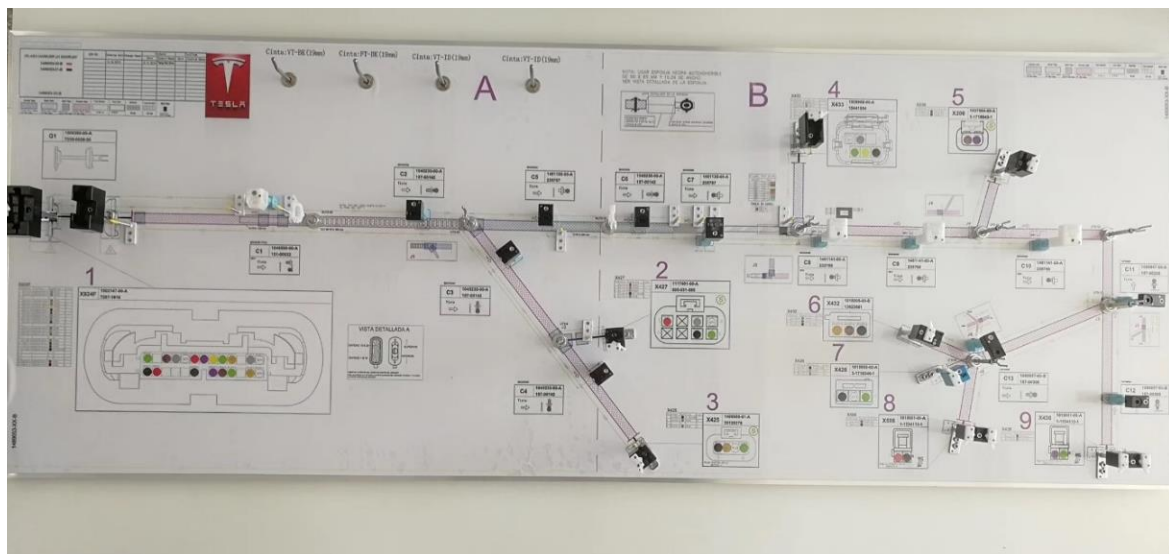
Cinta:VT-BK(23mm)

Cinta:PT-BK(19mm)

Cinta:VT-ID(19mm)

Cinta:VT-ID(19mm)

TESLA

A

B

4

5

X433

X206

G1

C2

C5

C6

C7

1

C1

2

X427

C8

C9

C10

C11

X3247

C3

6

X432

VISTA DETALLADA A

7

X426

C4

3

X421

8

X further

C13

9

X430